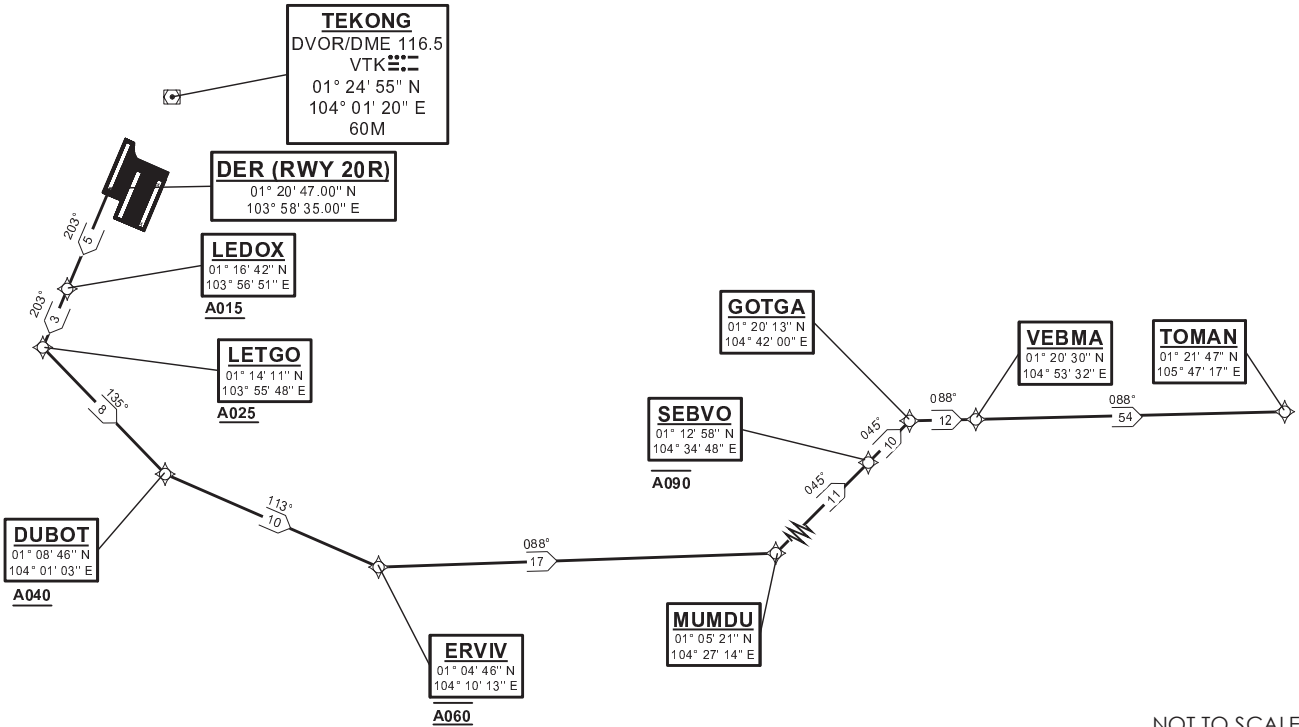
TEKONG
DVOR/DME 116.5
VTK
01° 24' 55'' N
104° 01' 20'' E
60M

DER (RWY 20R)
01° 20' 47.00'' N
103° 58' 35.00'' E

203°
5

LEDOX
01° 16' 42'' N
103° 56' 51'' E
A015

203°
3

LETGO
01° 14' 11'' N
103° 55' 48'' E
A025

135°
8

DUBOT
01° 08' 46'' N
104° 01' 03'' E
A040

113°
10

ERVIV
01° 04' 46'' N
104° 10' 13'' E
A060

088°
17

MUMDU
01° 05' 21'' N
104° 27' 14'' E

045°
11

SEBVO
01° 12' 58'' N
104° 34' 48'' E
A090

045°
10

GOTGA
01° 20' 13'' N
104° 42' 00'' E

088°
12

VEBMA
01° 20' 30'' N
104° 53' 32'' E

088°
54

TOMAN
01° 21' 47'' N
105° 47' 17'' E

NOT TO SCALE